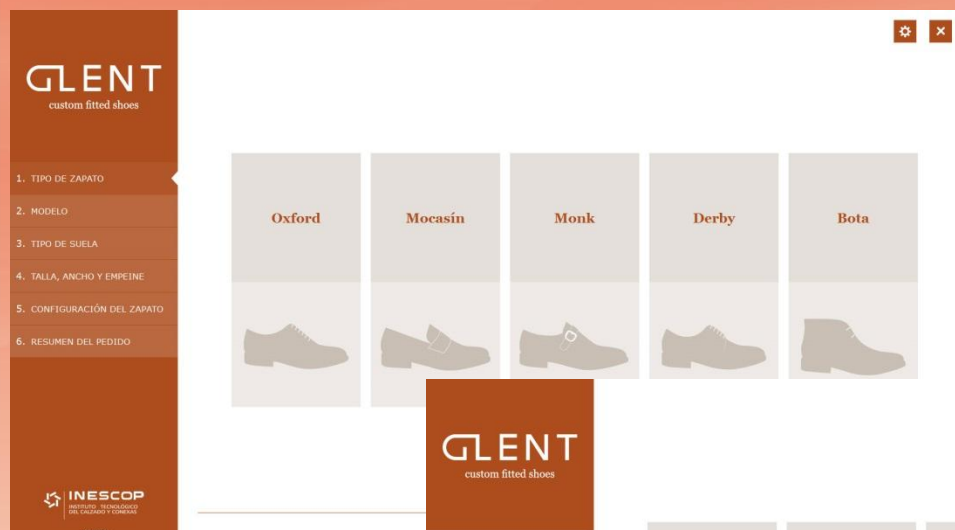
GLENT
custom fitted shoes

1. TIPO DE ZAPATO
2. MODELO
3. TIPO DE SUELA
4. TALLA, ANCHO Y EMPEINE
5. CONFIGURACIÓN DEL ZAPATO
6. RESUMEN DEL PEDIDO

INESCOP
INSTITUTO TECNOLÓGICO DEL CALZADO Y CONEXAS

Oxford
Mocasín
Monk
Derby
Bota

GLENT
custom fitted shoes